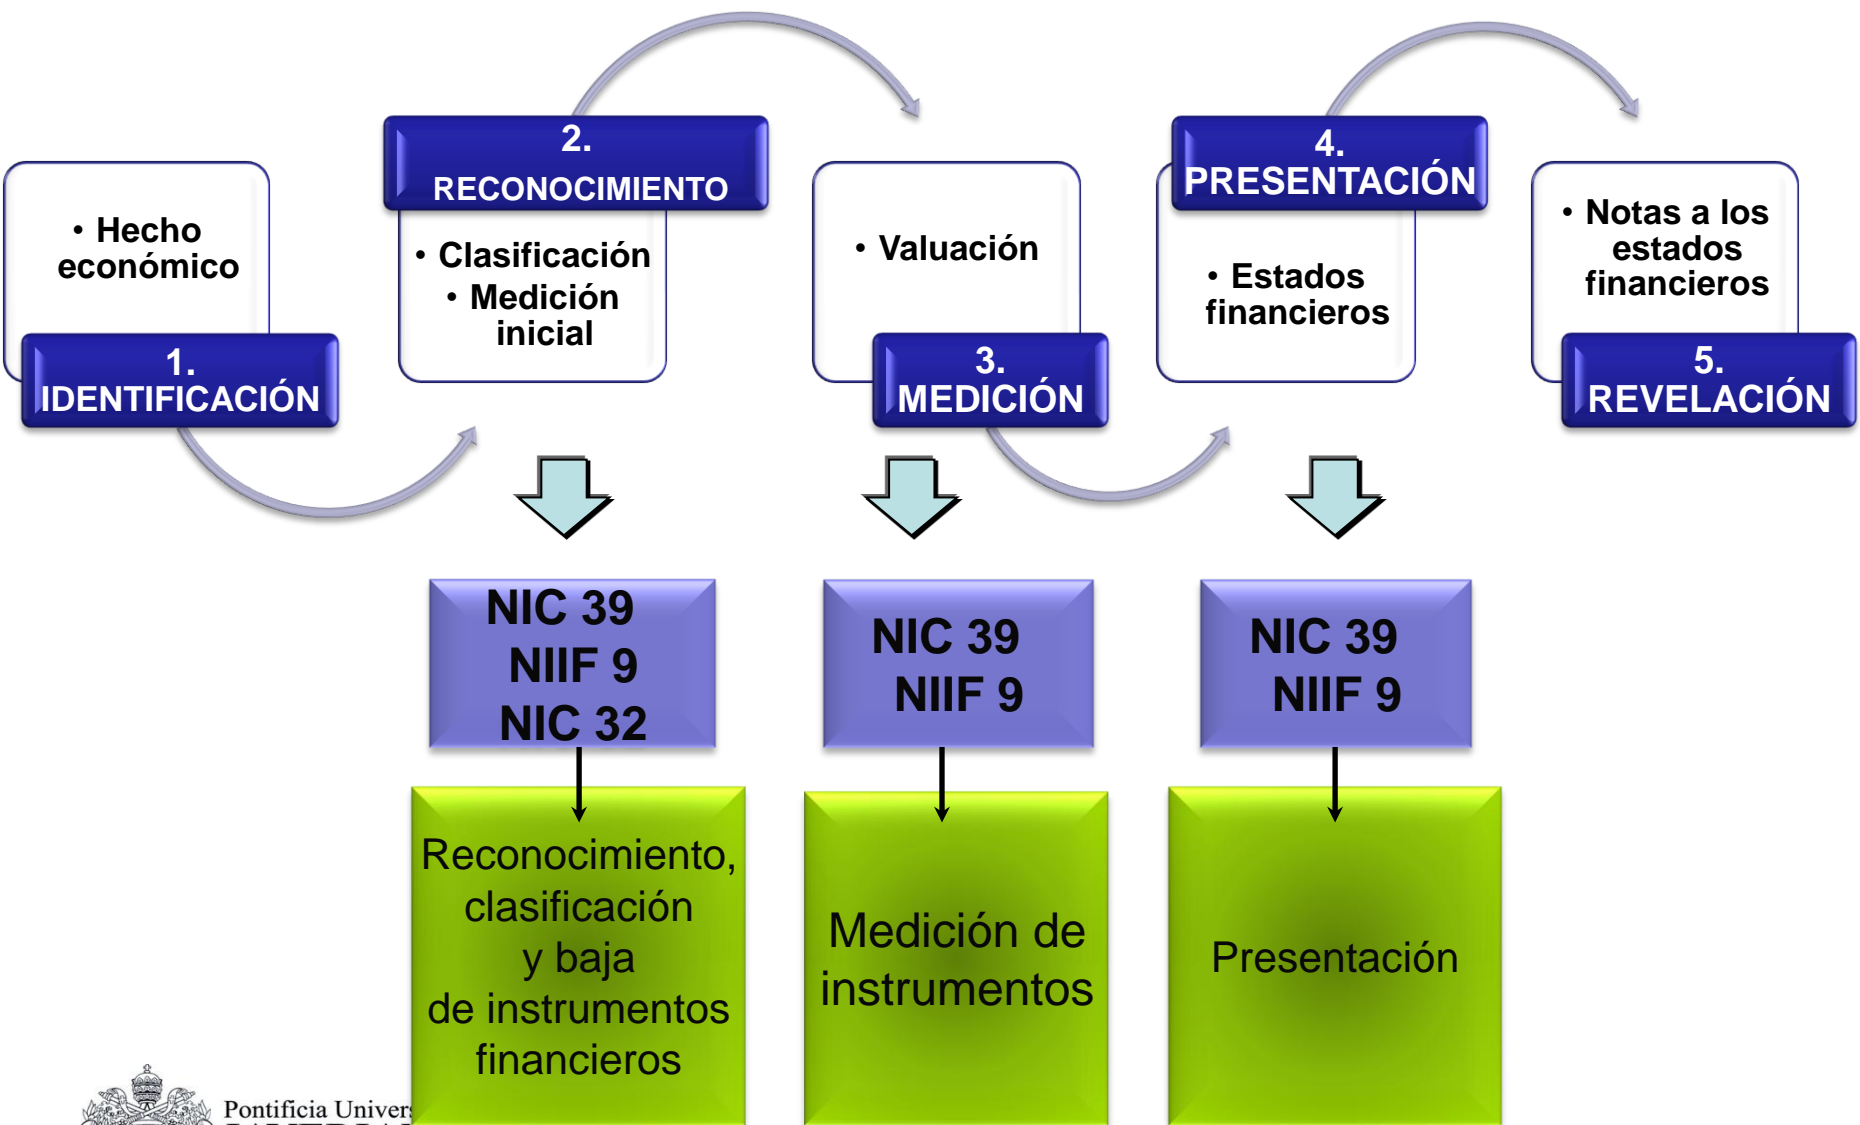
• Hecho económico

1. IDENTIFICACIÓN

2. RECONOCIMIENTO

• Clasificación
• Medición inicial

• Valuación

3. MEDICIÓN

4. PRESENTACIÓN

• Estados financieros

• Notas a los estados financieros

5. REVELACIÓN

NIC 39
NIIF 9
NIC 32

Reconocimiento, clasificación y baja de instrumentos financieros

NIC 39
NIIF 9

Medición de instrumentos

NIC 39
NIIF 9

Presentación

Pontificia Univers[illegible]